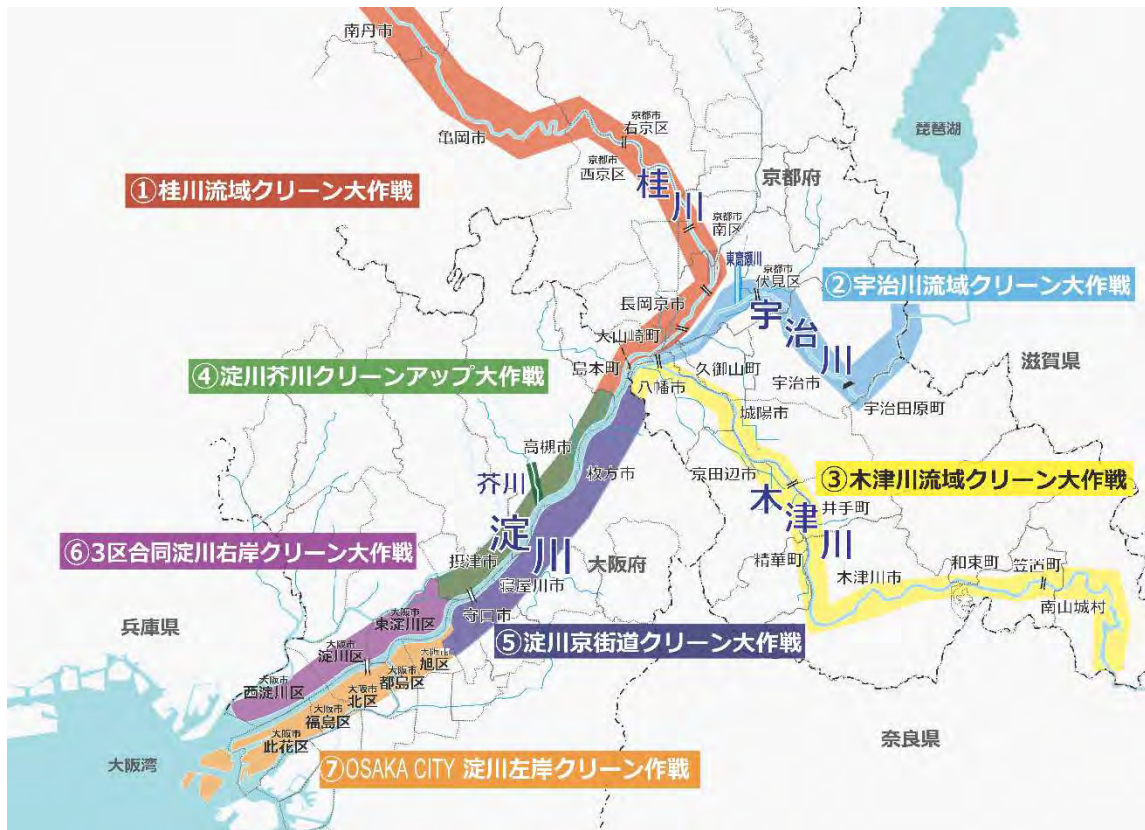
南丹市

亀岡市

京都市
右京区

京都市
西京区

①桂川流域クリーン大作戦

桂
川

京都府

京都市
南区

琵琶湖

東高瀬川

京都市
伏見区

②宇治川流域クリーン大作戦

長岡京市

大山崎町

宇
治
川

滋賀県

④淀川芥川クリーンアップ大作戦

島本町

久御山町

八幡市

宇治市

宇治田原町

城陽市

高槻市

芥川

枚方市

京田辺市

③木津川流域クリーン大作戦

木
津
川

井手町

淀
川

⑥3区合同淀川右岸クリーン大作戦

摂津市

大阪府

精華町

寝屋川市

和束町

笠置町

木津川市

南山城村

兵庫県

守口市

大阪市
東淀川区

⑤淀川京街道クリーン大作戦

大阪市
淀川区

大阪市
旭区

大阪市
都島区

大阪市
西淀川区

大阪市
北区

大阪市
福島区

大阪市
此花区

奈良県

大阪湾

⑦OSAKA CITY 淀川左岸クリーン作戦